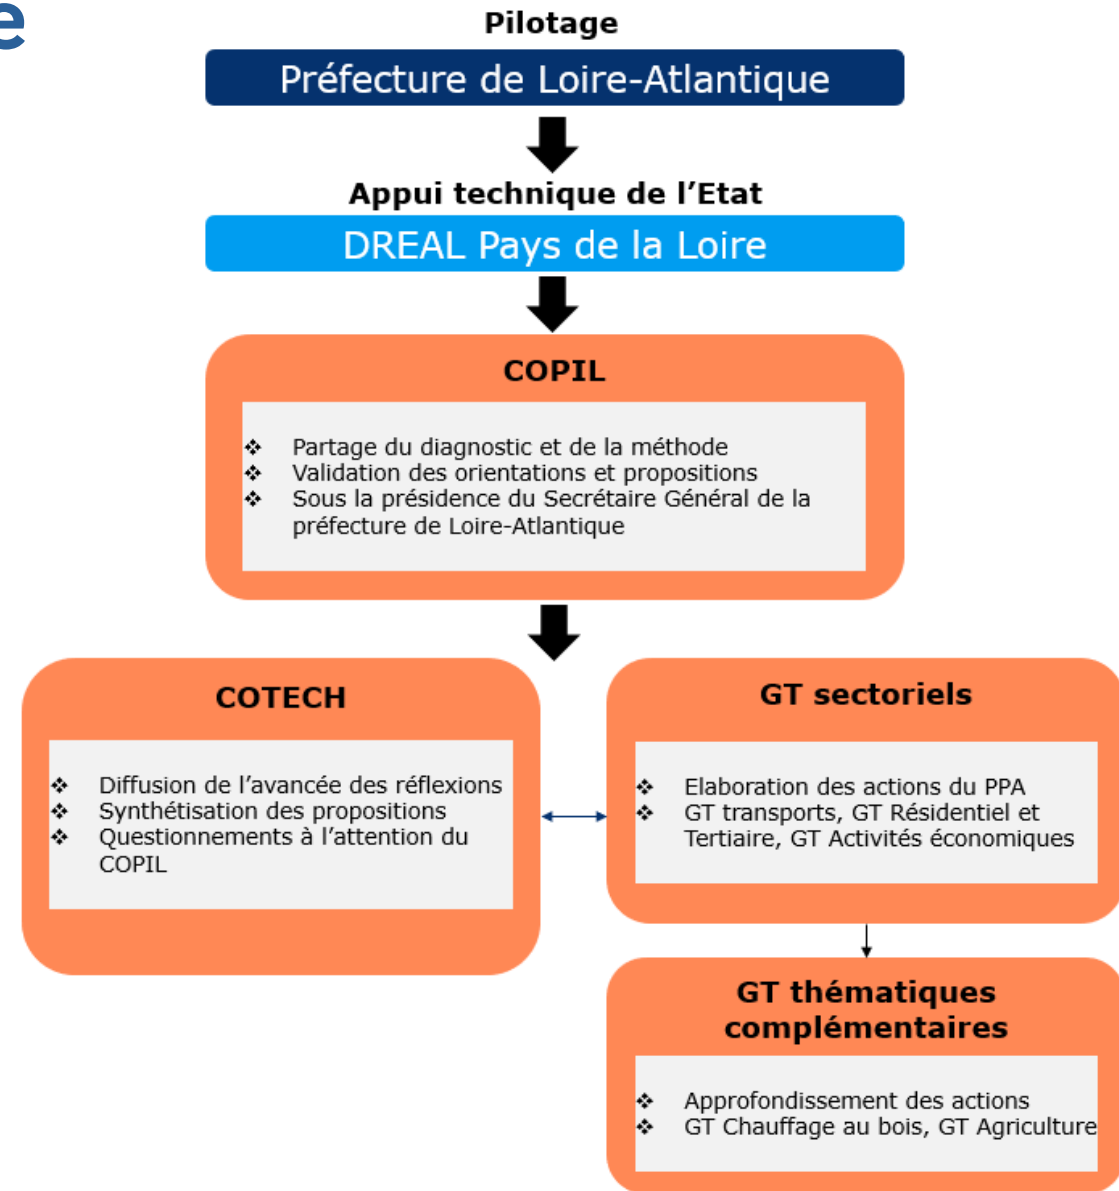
e

Pilotage

Préfecture de Loire-Atlantique

Appui technique de l'Etat

DREAL Pays de la Loire

COPIL

❖ Partage du diagnostic et de la méthode
❖ Validation des orientations et propositions
❖ Sous la présidence du Secrétaire Général de la préfecture de Loire-Atlantique

COTECH

❖ Diffusion de l'avancée des réflexions
❖ Synthétisation des propositions
❖ Questionnements à l'attention du COPIL

GT sectoriels

❖ Elaboration des actions du PPA
❖ GT transports, GT Résidentiel et Tertiaire, GT Activités économiques

GT thématiques complémentaires

❖ Approfondissement des actions
❖ GT Chauffage au bois, GT Agriculture